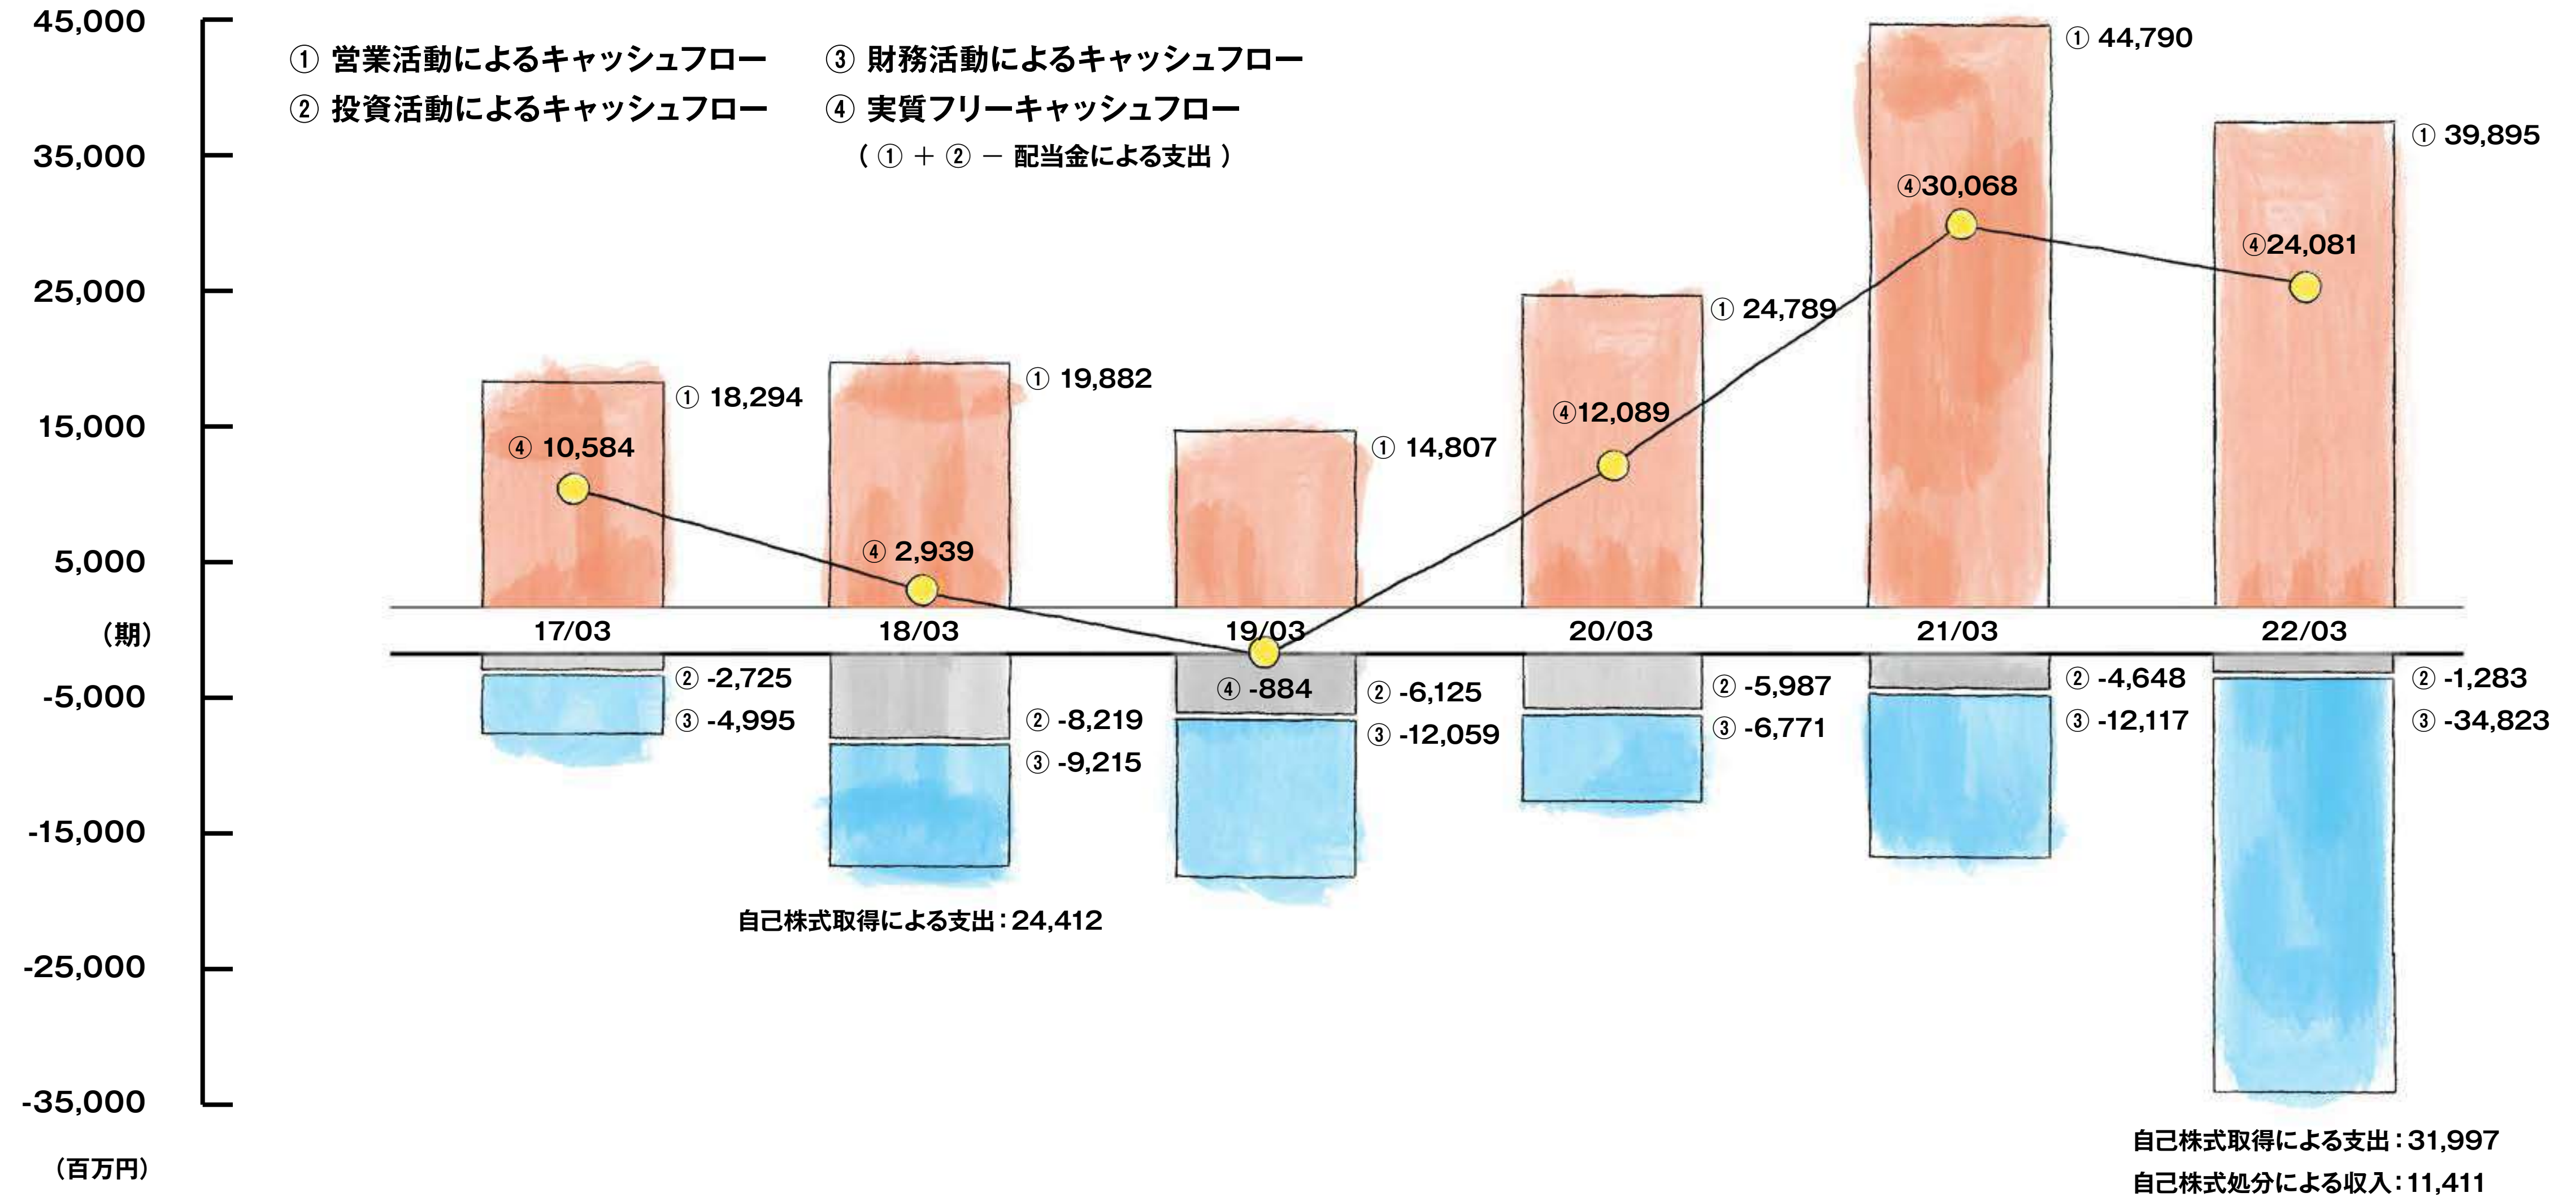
45,000
35,000
25,000
15,000
5,000
(期)
-5,000
-15,000
-25,000
-35,000
(百万円)

① 営業活動によるキャッシュフロー
② 投資活動によるキャッシュフロー
③ 財務活動によるキャッシュフロー
④ 実質フリーキャッシュフロー
( ① + ② − 配当金による支出 )

17/03
① 18,294
④ 10,584
② -2,725
③ -4,995

18/03
① 19,882
④ 2,939
② -8,219
③ -9,215
自己株式取得による支出:24,412

19/03
① 14,807
④ -884
② -6,125
③ -12,059

20/03
① 24,789
④12,089
② -5,987
③ -6,771

21/03
① 44,790
④30,068
② -4,648
③ -12,117

22/03
① 39,895
④24,081
② -1,283
③ -34,823
自己株式取得による支出:31,997
自己株式処分による収入:11,411